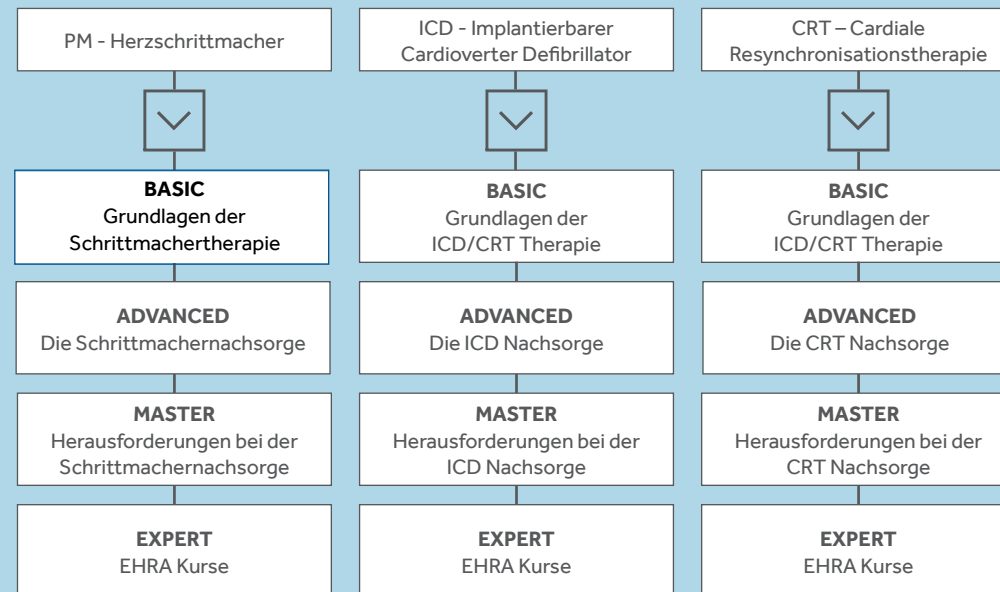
PM - Herzschrittmacher

BASIC
Grundlagen der Schrittmachertherapie

ADVANCED
Die Schrittmachernachsorge

MASTER
Herausforderungen bei der Schrittmachernachsorge

EXPERT
EHRA Kurse

ICD - Implantierbarer Cardioverter Defibrillator

BASIC
Grundlagen der ICD/CRT Therapie

ADVANCED
Die ICD Nachsorge

MASTER
Herausforderungen bei der ICD Nachsorge

EXPERT
EHRA Kurse

CRT – Cardiale Resynchronisationstherapie

BASIC
Grundlagen der ICD/CRT Therapie

ADVANCED
Die CRT Nachsorge

MASTER
Herausforderungen bei der CRT Nachsorge

EXPERT
EHRA Kurse